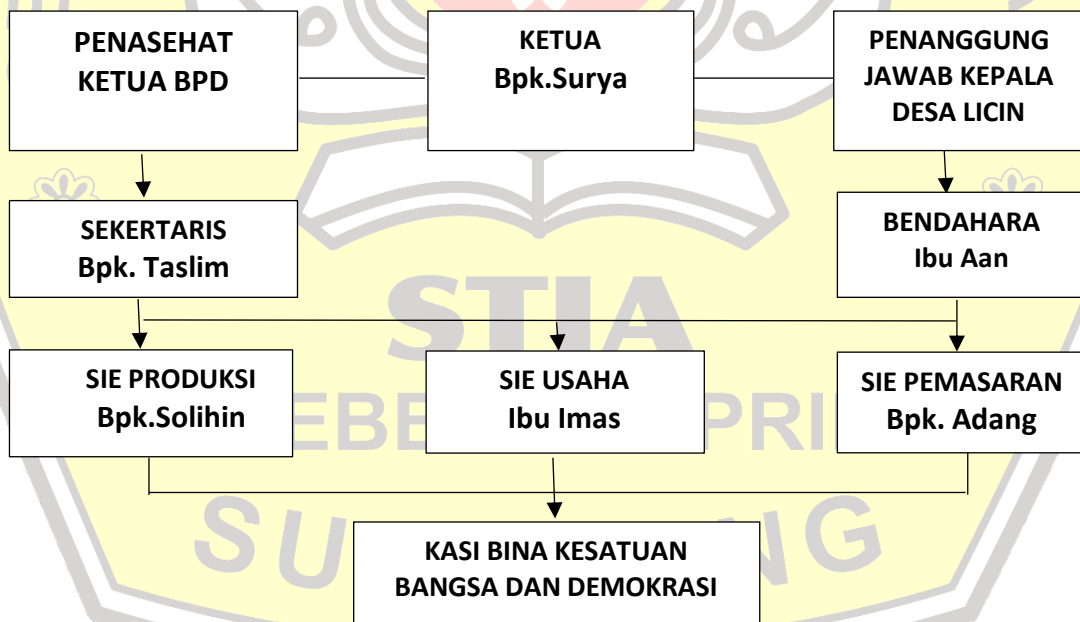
PENASEHAT
KETUA BPD

KETUA
Bpk.Surya

PENANGGUNG
JAWAB KEPALA
DESA LICIN

SEKERTARIS
Bpk. Taslim

BENDAHARA
Ibu Aan

SIE PRODUKSI
Bpk.Solihin

SIE USAHA
Ibu Imas

SIE PEMASARAN
Bpk. Adang

KASI BINA KESATUAN
BANGSA DAN DEMOKRASI

STIA
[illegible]EBE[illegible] PRI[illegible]
SU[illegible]NG